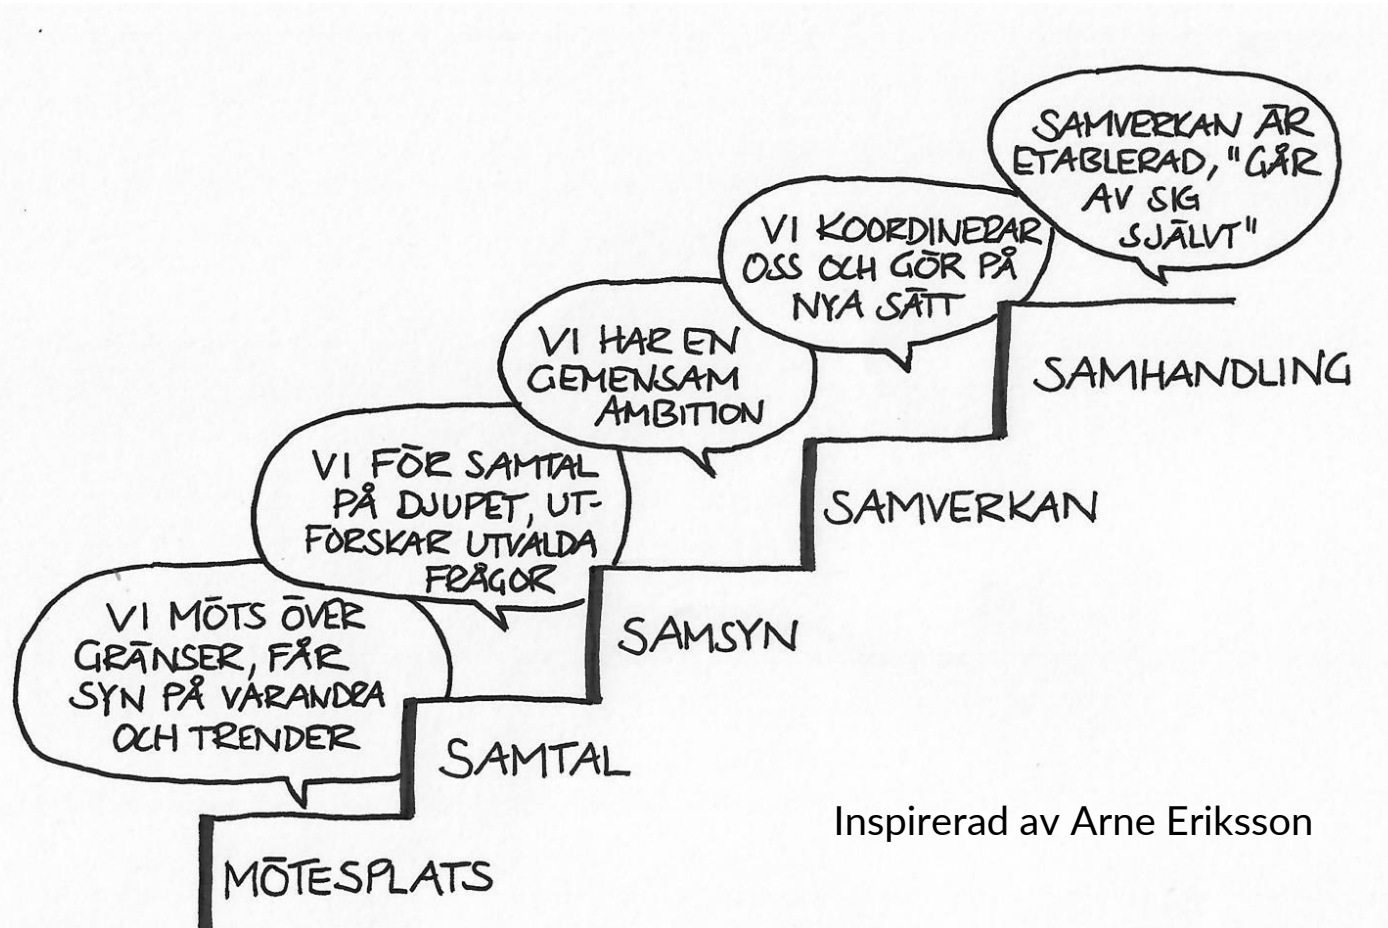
SAMVERKAN ÄR ETABLERAD, "GÅR AV SIG SJÄLVT"

VI KOORDINERAR OSS OCH GÖR PÅ NYA SÄTT

SAMHANDLING

VI HAR EN GEMENSAM AMBITION

SAMVERKAN

VI FÖR SAMTAL PÅ DJUPET, UTFORSKAR UTVALDA FRÅGOR

SAMSYN

VI MÖTS ÖVER GRÄNSER, FÅR SYN PÅ VARANDRA OCH TRENDER

SAMTAL

MÖTESPLATS

Inspirerad av Arne Eriksson